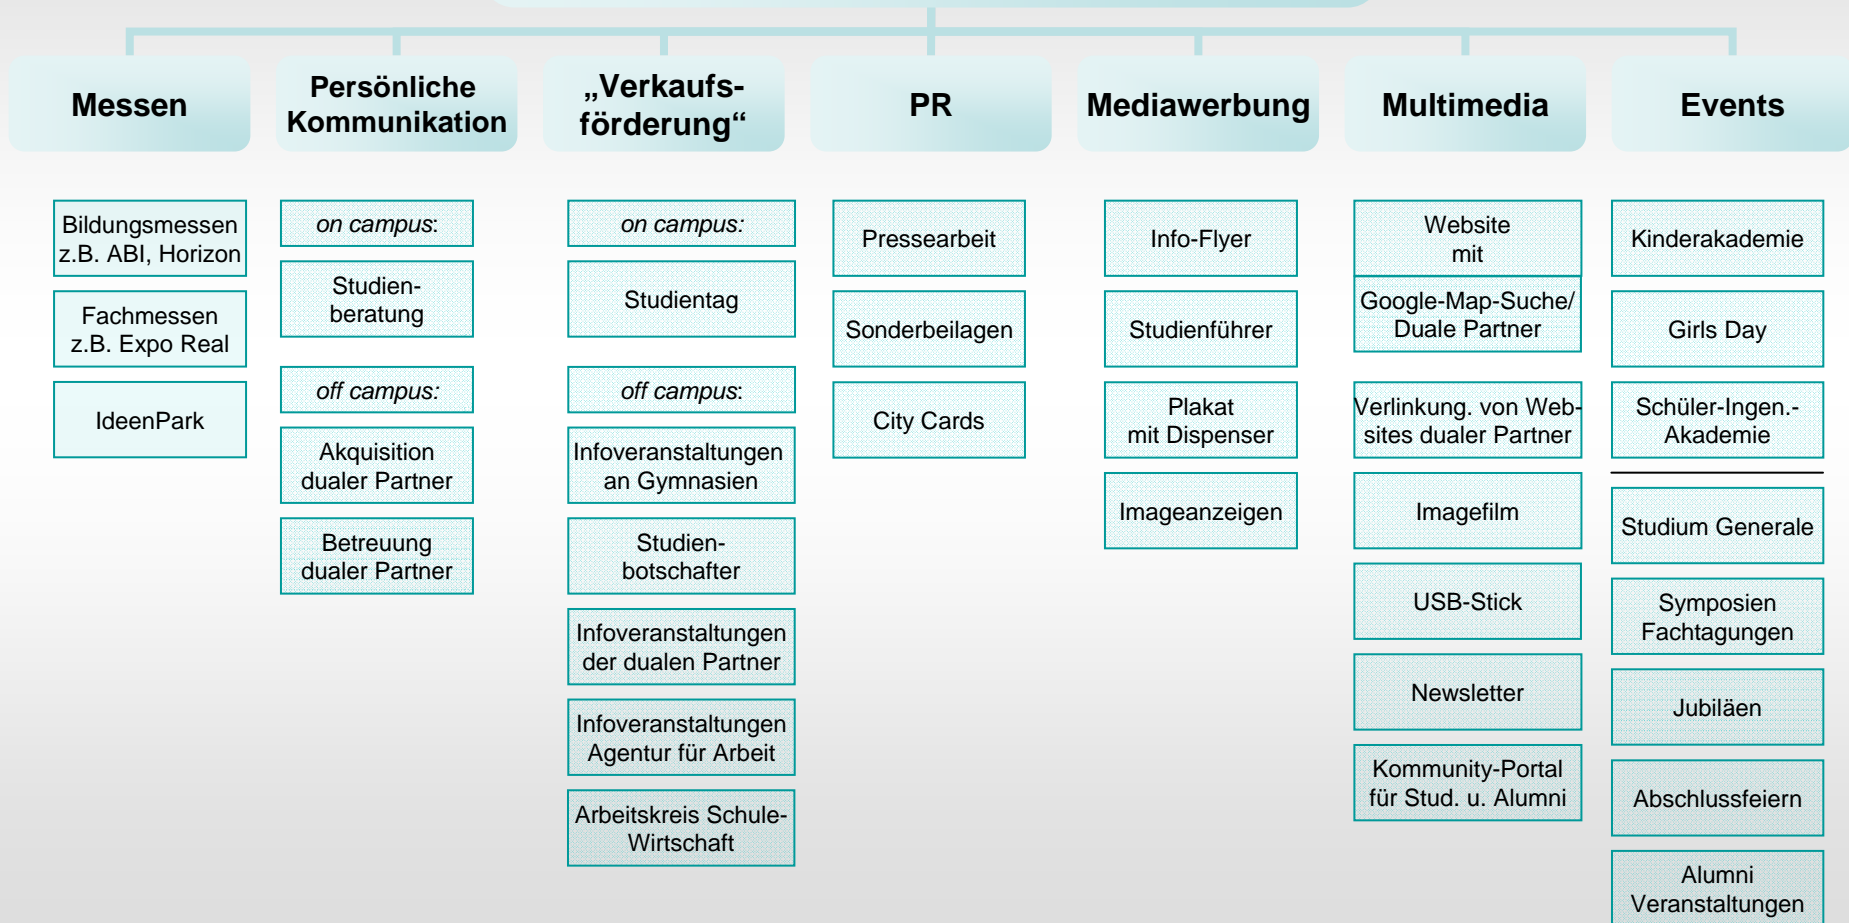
Messen

Bildungsmessen z.B. ABI, Horizon

Fachmessen z.B. Expo Real

IdeenPark

Persönliche Kommunikation

on campus:

Studienberatung

off campus:

Akquisition dualer Partner

Betreuung dualer Partner

„Verkaufsförderung“

on campus:

Studientag

off campus:

Infoveranstaltungen an Gymnasien

Studienbotschafter

Infoveranstaltungen der dualen Partner

Infoveranstaltungen Agentur für Arbeit

Arbeitskreis Schule-Wirtschaft

PR

Pressearbeit

Sonderbeilagen

City Cards

Mediawerbung

Info-Flyer

Studienführer

Plakat mit Dispenser

Imageanzeigen

Multimedia

Website mit

Google-Map-Suche/ Duale Partner

Verlinkung. von Websites dualer Partner

Imagefilm

USB-Stick

Newsletter

Kommunity-Portal für Stud. u. Alumni

Events

Kinderakademie

Girls Day

Schüler-Ingen.-Akademie

Studium Generale

Symposien Fachtagungen

Jubiläen

Abschlussfeiern

Alumni Veranstaltungen